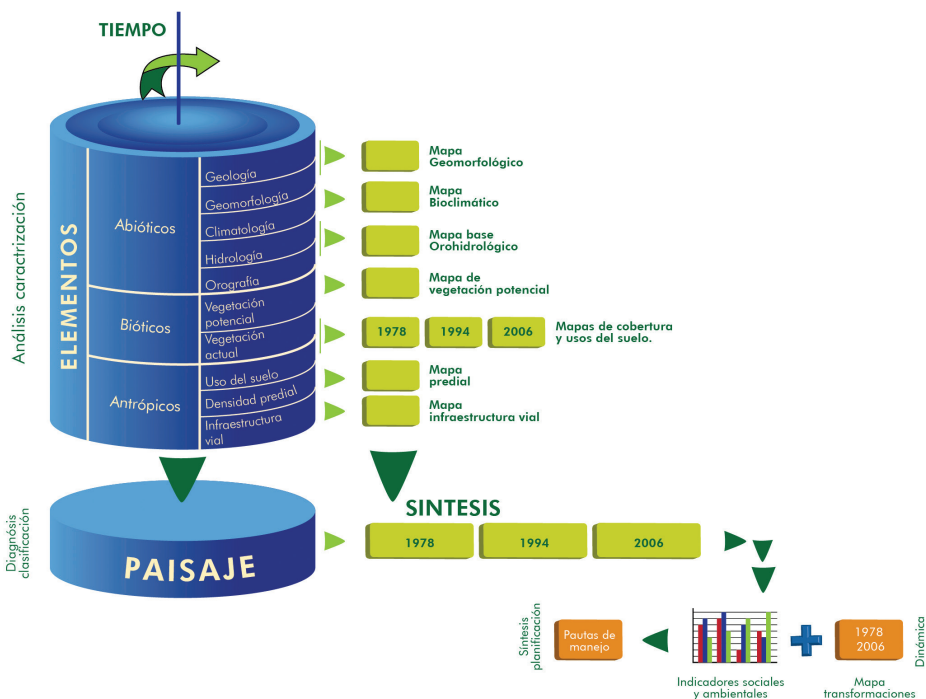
TIEMPO

Análisis caracterización

ELEMENTOS

Abióticos
Geología
Geomorfología
Climatología
Hidrología
Orografía

Bióticos
Vegetación potencial
Vegetación actual

Antrópicos
Uso del suelo
Densidad predial
Infraestructura vial

Mapa Geomorfológico
Mapa Bioclimático
Mapa base Orohidrológico
Mapa de vegetación potencial
1978 1994 2006 Mapas de cobertura y usos del suelo.
Mapa predial
Mapa infraestructura vial

Diagnósis clasificación

PAISAJE

SINTESIS
1978 1994 2006

Síntesis planificación
Pautas de manejo
Indicadores sociales y ambientales
1978 2006
Mapa transformaciones
Dinámica